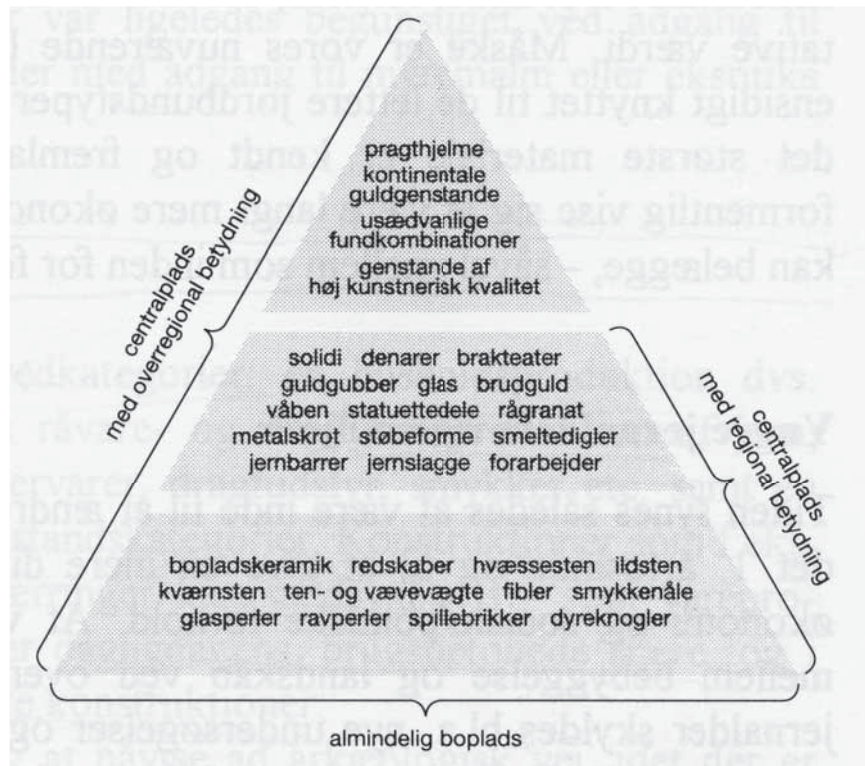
pragthjelme
kontinentale
guldgenstande
usædvanlige
fundkombinationer
genstande af
høj kunstnerisk kvalitet

centralplads
med overregional betydning

solidi denarer brakteater
guldgubber glas brudguld
våben statuettedele rågranat
metalskrot støbeforme smeltedigler
jernbarrer jernslagge forarbejder

centralplads
med regional betydning

bopladskeramik redskaber hvæssesten ildsten
kværnsten ten- og vævevægte fibler smykkenåle
glasperler ravperler spillebrikker dyreknogler

almindelig boplads